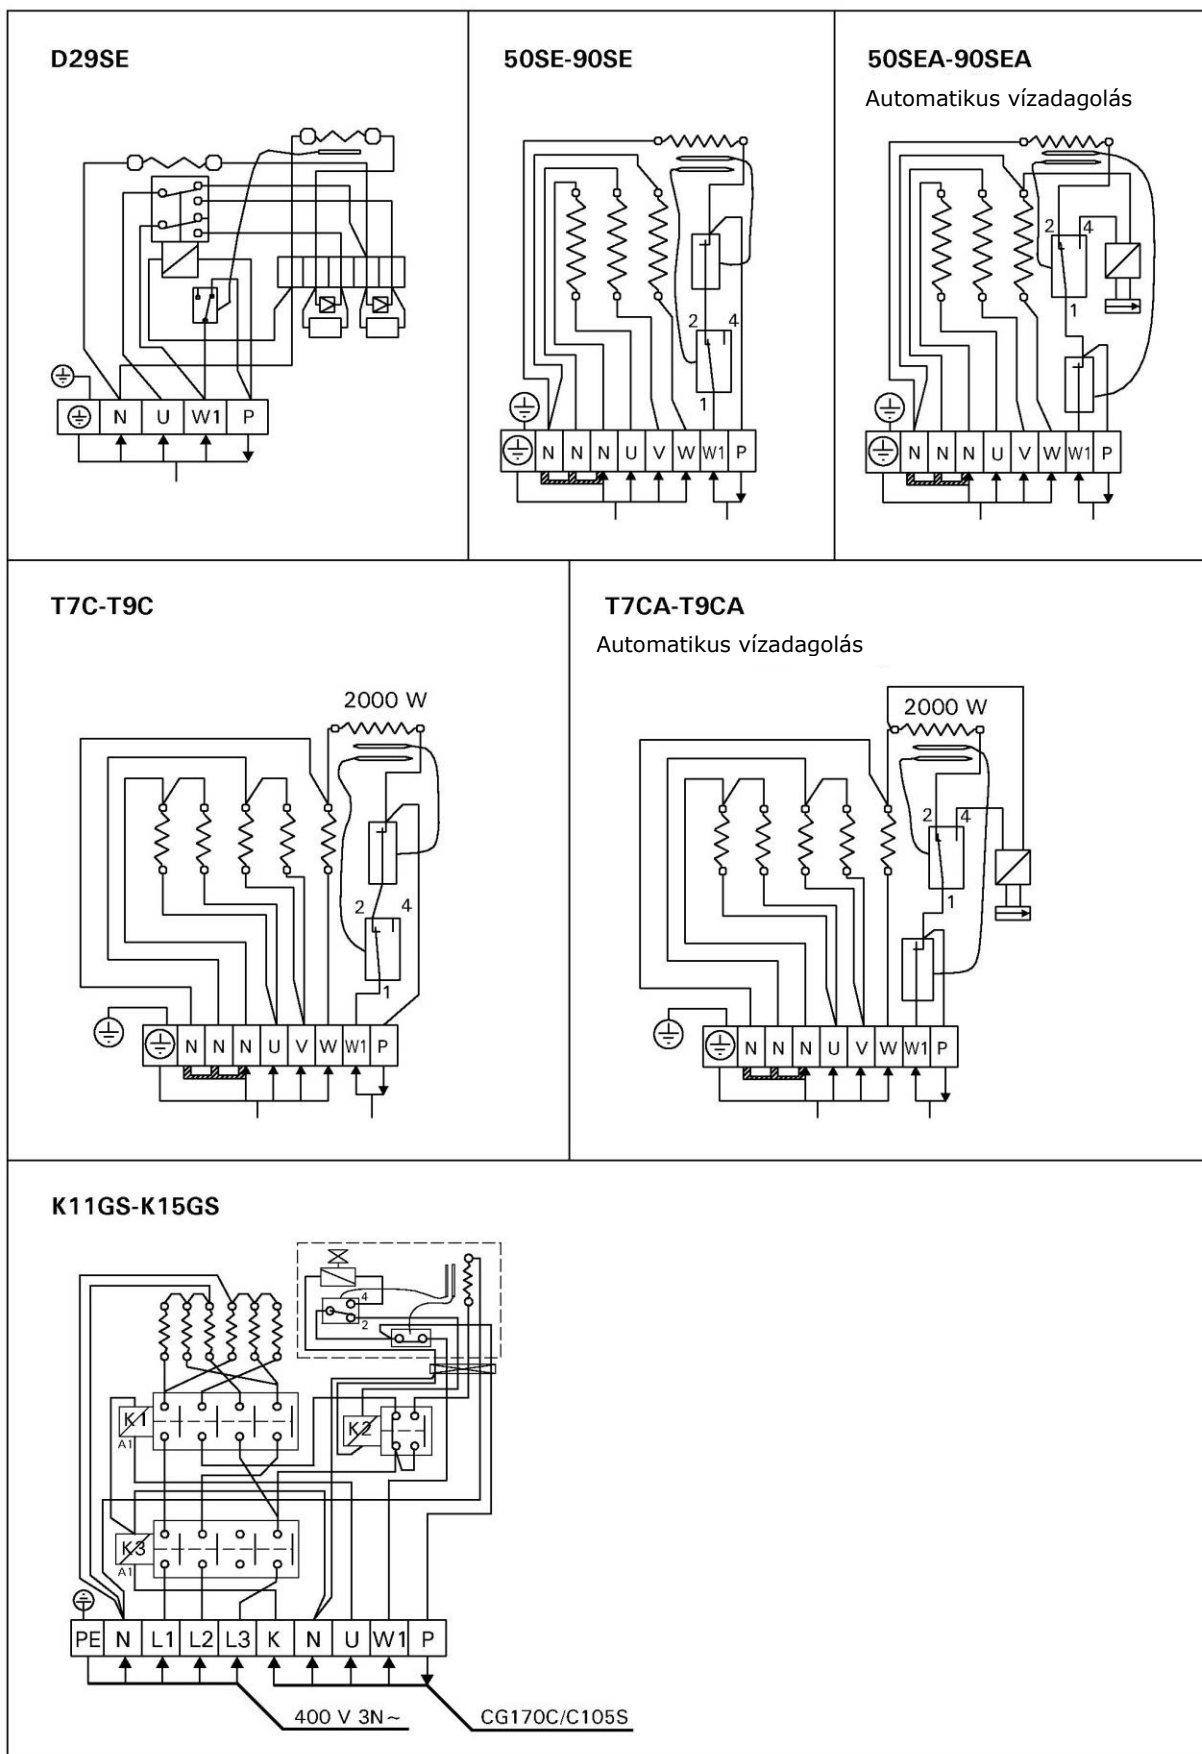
D29SE

N U W1 P

50SE-90SE

2 4
1

N N N U V W W1 P

50SEA-90SEA
Automatikus vízadagolás

2 4
1

N N N U V W W1 P

T7C-T9C

2000 W

2 4
1

N N N U V W W1 P

T7CA-T9CA
Automatikus vízadagolás

2000 W

2 4
1

N N N U V W W1 P

K11GS-K15GS

4
2
K1
A1
K2
K3
A1

PE N L1 L2 L3 K N U W1 P

400 V 3N~
CG170C/C105S